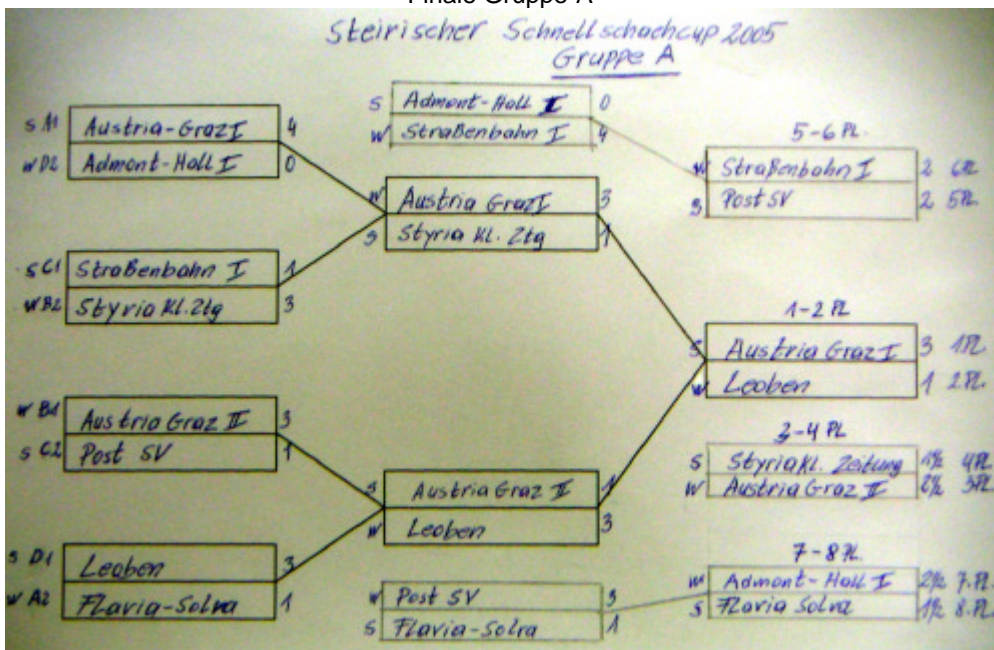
Finale Gruppe A

Steirischer Schnellschachcup 2005
Gruppe A

S A1 Austria-Graz I 4
W D2 Admont-Hall I 0

S C1 Straßenbahn I 1
W B2 Styria Kl. Ztg 3

W B1 Austria Graz II 3
S C2 Post SV 1

S D1 Leoben 3
W A2 Flavia-Solva 1

S Admont-Hall I 0
W Straßenbahn I 4

W Austria Graz I 3
S Styria Kl. Ztg 1

S Austria Graz II 1
W Leoben 3

W Post SV 3
S Flavia-Solva 1

5-6 Pl.
W Straßenbahn I 2 6Pl.
S Post SV 2 5Pl.

1-2 Pl.
S Austria Graz I 3 1Pl.
W Leoben 1 2Pl.

3-4 Pl.
S Styria Kl. Zeitung 1½ 4Pl.
W Austria Graz II 2½ 3Pl.

7-8 Pl.
W Admont-Hall I 2½ 7.Pl.
S Flavia Solva 1½ 8.Pl.